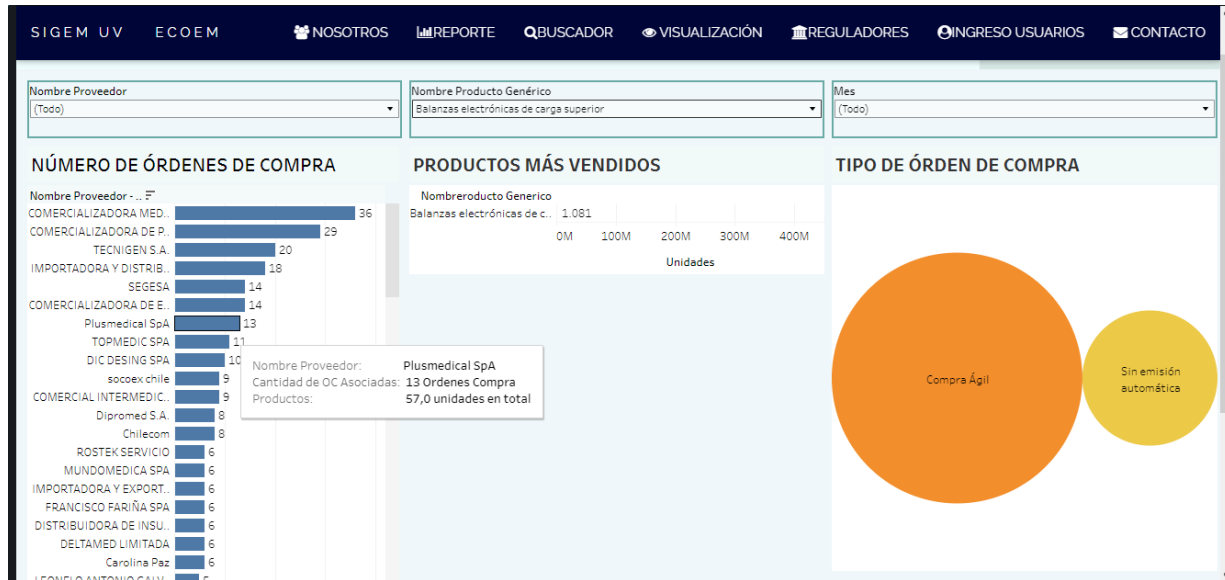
SIGEM UV ECOEM NOSOTROS REPORTE BUSCADOR VISUALIZACIÓN REGULADORES INGRESO USUARIOS CONTACTO

Nombre Proveedor
(Todo)

Nombre Producto Genérico
Balanzas electrónicas de carga superior

Mes
(Todo)

NÚMERO DE ÓRDENES DE COMPRA

Nombre Proveedor - ..

| | |
|---|---|
| COMERCIALIZADORA MED.. | 36 |
| COMERCIALIZADORA DE P.. | 29 |
| TECNIGEN S.A. | 20 |
| IMPORTADORA Y DISTRIB.. | 18 |
| SEGESA | 14 |
| COMERCIALIZADORA DE E.. | 14 |
| Plusmedical SpA | 13 |
| TOPMEDIC SPA | 11 |
| DIC DESING SPA | 10 |
| socoex chile | 9 |
| COMERCIAL INTERMEDIC.. | 9 |
| Dipromed S.A. | 8 |
| Chilecom | 8 |
| ROSTEK SERVICIO | 6 |
| MUNDOMEDICA SPA | 6 |
| IMPORTADORA Y EXPORT.. | 6 |
| FRANCISCO FARIÑA SPA | 6 |
| DISTRIBUIDORA DE INSU.. | 6 |
| DELTAMED LIMITADA | 6 |
| Carolina Paz | 6 |
| LEONELO ANTONIO CALV.. | 5 |

Nombre Proveedor: Plusmedical SpA
Cantidad de OC Asociadas: 13 Ordenes Compra
Productos: 57,0 unidades en total

PRODUCTOS MÁS VENDIDOS

Nombreroducto Generico
Balanzas electrónicas de c.. 1.081
0M 100M 200M 300M 400M
Unidades

TIPO DE ÓRDEN DE COMPRA

Compra Ágil

Sin emisión automática